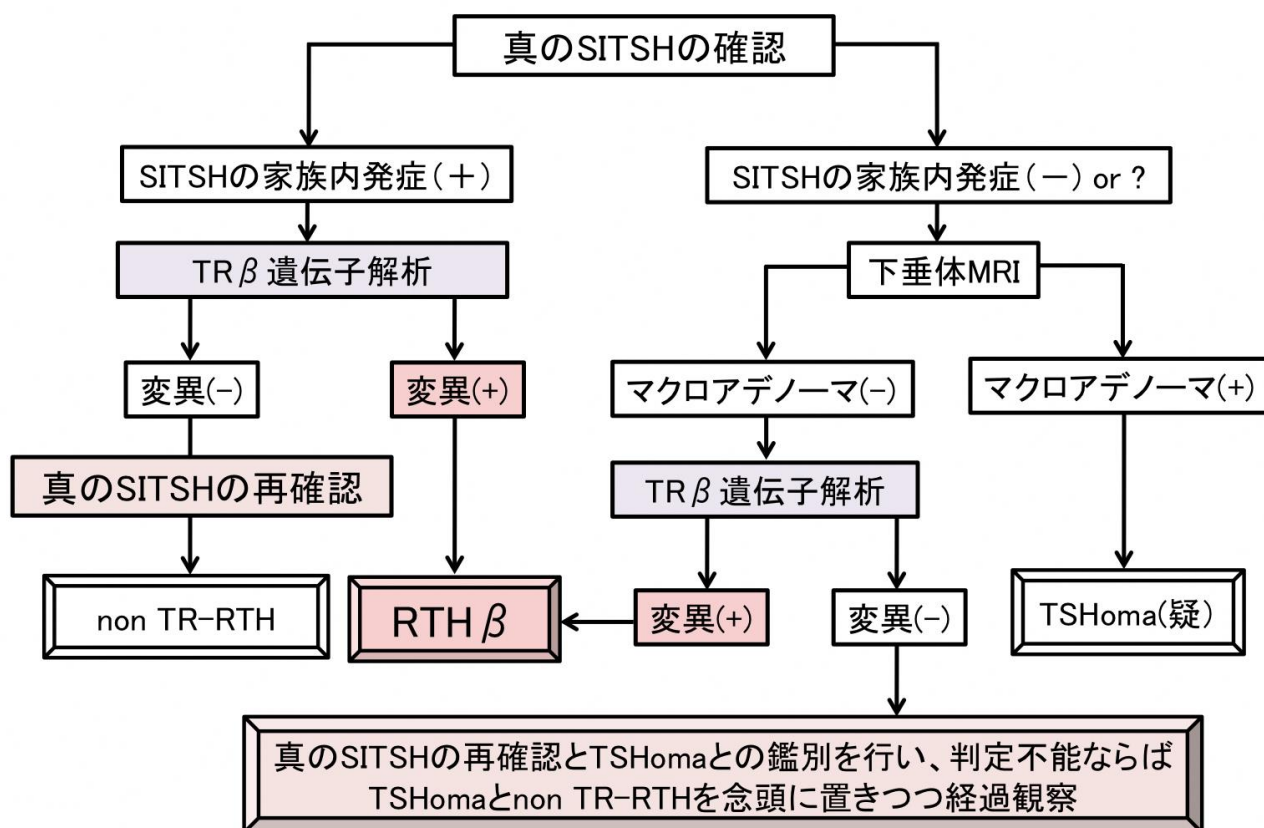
真のSITSHの確認

SITSHの家族内発症（＋）

TR$\beta$遺伝子解析

変異(−)

真のSITSHの再確認

non TR-RTH

変異(+)

RTH$\beta$

SITSHの家族内発症（−）or ?

下垂体MRI

マクロアデノーマ(−)

TR$\beta$遺伝子解析

変異(+)

変異(−)

マクロアデノーマ(+)

TSHoma(疑)

真のSITSHの再確認とTSHomaとの鑑別を行い、判定不能ならば TSHomaとnon TR-RTHを念頭に置きつつ経過観察